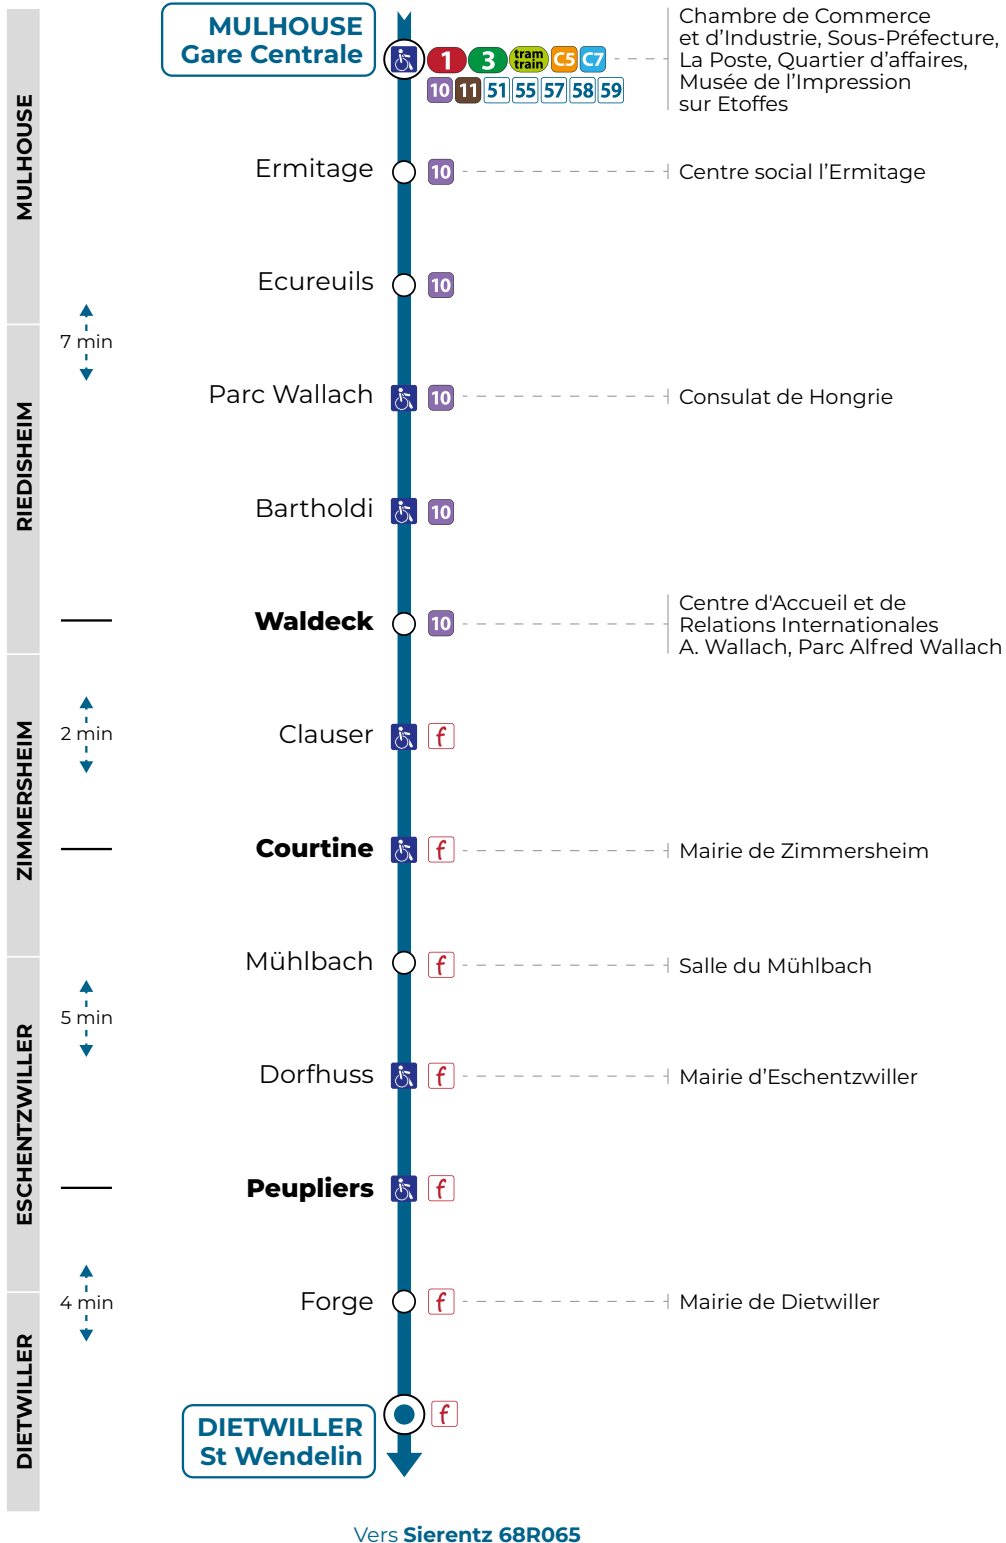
MULHOUSE

RIEDISHEIM

ZIMMERSHEIM

ESCHENTZWILLER

DIETWILLER

MULHOUSE Gare Centrale

1 3 tram train C5 C7 10 11 51 55 57 58 59

Chambre de Commerce et d'Industrie, Sous-Préfecture, La Poste, Quartier d'affaires, Musée de l'Impression sur Etoffes

Ermitage 10

Centre social l'Ermitage

Ecureuils 10

7 min

Parc Wallach 10

Consulat de Hongrie

Bartholdi 10

**Waldeck** 10

Centre d'Accueil et de Relations Internationales A. Wallach, Parc Alfred Wallach

2 min

Clauser f

**Courtine** f

Mairie de Zimmersheim

Mühlbach f

Salle du Mühlbach

5 min

Dorfhuss f

Mairie d'Eschentzwiller

**Peupliers** f

4 min

Forge f

Mairie de Dietwiller

DIETWILLER St Wendelin f

Vers **Sierentz 68R065**